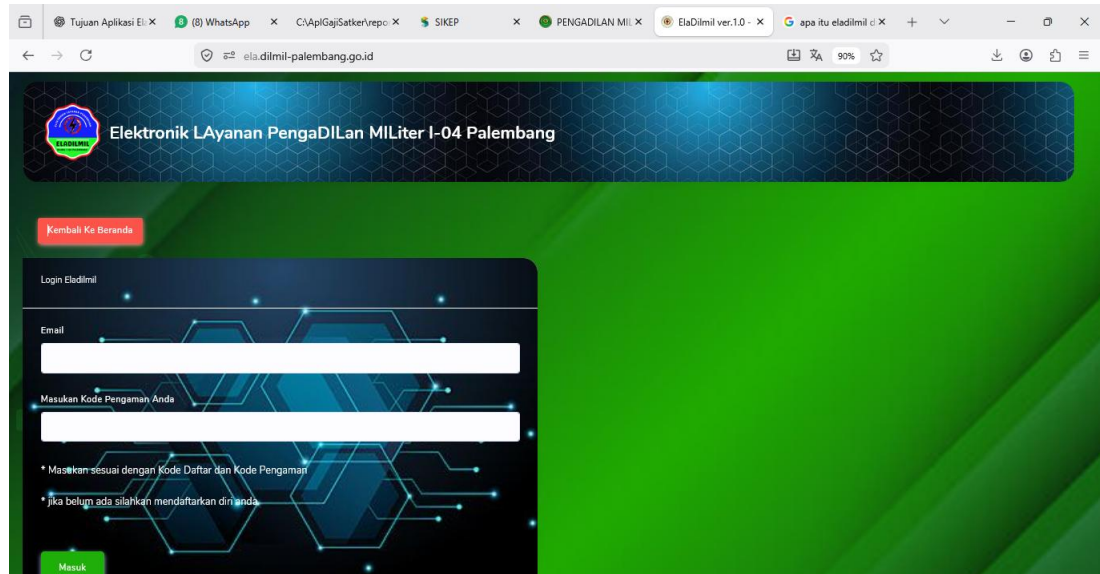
Tujuan Aplikasi El ×
(8) WhatsApp ×
C:\AplGajiSatker\repo ×
SIKEP ×
PENGADILAN MIL ×
ElaDilmil ver.1.0 - ×
apa itu eladilmil d ×

ela.dilmil-palembang.go.id
90%

ELADILMIL
Elektronik LAyanan PengaDILan MILiter I-04 Palembang

Kembali Ke Beranda

Login Eladilmil

Email

Masukan Kode Pengaman Anda

* Masukan sesuai dengan Kode Daftar dan Kode Pengaman

* jika belum ada silahkan mendaftarkan diri anda

Masuk